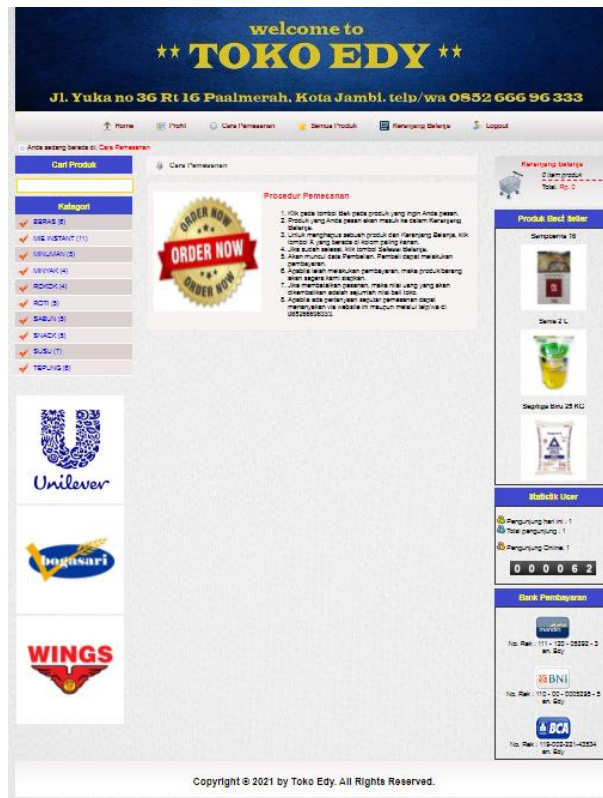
welcome to
★★ TOKO EDY ★★
Jl. Yuka no 36 Rt 16 Paalmerah, Kota Jambi. telp/wa 0852 666 96 333

Home Profil Cara Pemesanan Semua Produk Keranjang Belanja Logout

Anda sedang berada di: Cara Pemesanan

Cari Produk

Kategori
BERAS (6)
MIE INSTANT (11)
MINUMAN (5)
MINYAK (4)
ROKOK (4)
ROTI (3)
SABUN (5)
SNACK (5)
SUSU (7)
TEPUNG (5)

Unilever

bogasari

WINGS

Cara Pemesanan

ORDER NOW ORDER NOW ORDER NOW

Prosedur Pemesanan

1. Klik pada tombol Beli pada produk yang ingin Anda pesan.
2. Produk yang Anda pesan akan masuk ke dalam Keranjang Belanja.
3. Untuk menghapus sebuah produk dari Keranjang Belanja, klik tombol X yang berada di kolom paling kanan.
4. Jika sudah selesai, klik tombol Selesai Belanja.
5. Akan muncul data Pembelian. Pembeli dapat melakukan pembayaran.
6. Apabila telah melakukan pembayaran, maka produk/barang akan segera kami siapkan.
7. Jika membatalkan pesanan, maka nilai uang yang akan dikembalikan adalah sejumlah nilai beli toko.
8. Apabila ada pertanyaan seputar pemesanan dapat menanyakan via website ini maupun melalui telp/wa di 085266696333.

Keranjang Belanja
0 dalam produk
Total: Rp. 0

Produk Best Seller
Sampoerna 16
Sania 2 L
Segitiga Biru 25 KG

Statistik User
Pengunjung hari ini : 1
Total pengunjung : 1
Pengunjung Online: 1
0 0 0 0 6 2

Bank Pembayaran
mandiri
No. Rek : 111 - 122 - 05392 - 3 an. Edy
BNI
No. Rek : 110 - 00 - 0005285 - 5 an. Edy
BCA
No. Rek : 119-002-221-42534 an. Edy

Copyright © 2021 by Toko Edy. All Rights Reserved.